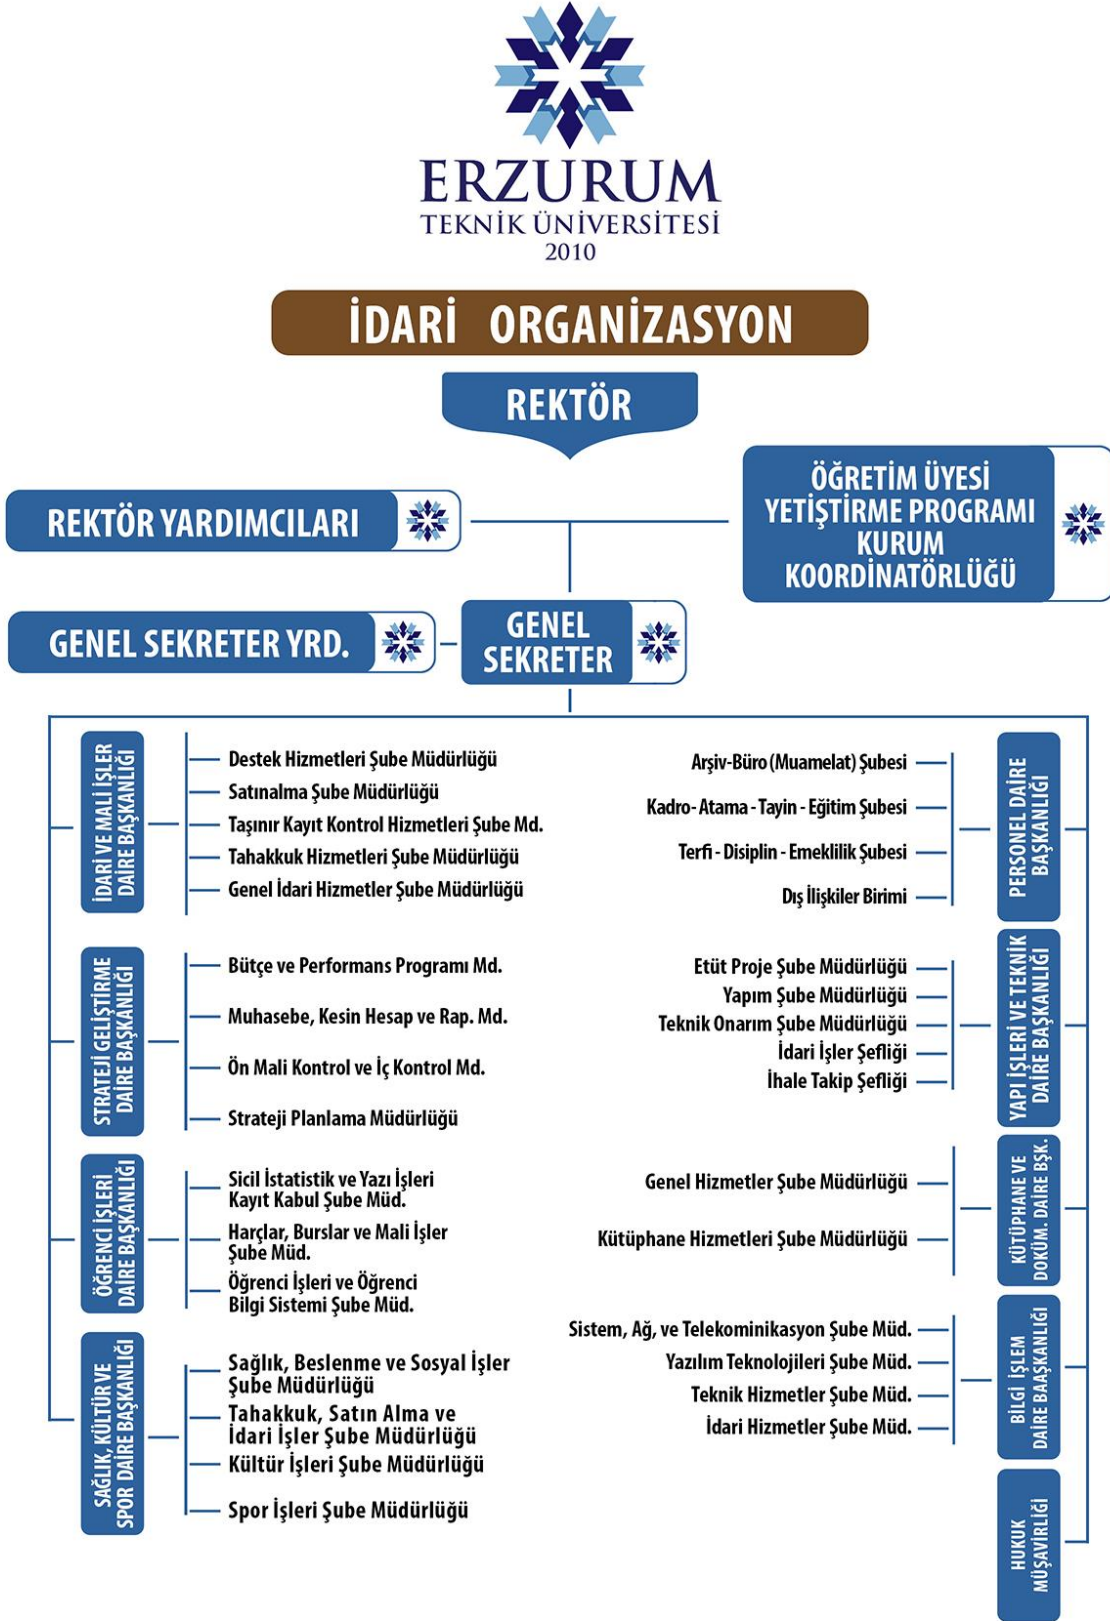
ERZURUM
TEKNİK ÜNİVERSİTESİ
2010

İDARİ ORGANİZASYON

REKTÖR

REKTÖR YARDIMCILARI

ÖĞRETİM ÜYESİ YETİŞTİRME PROGRAMI KURUM KOORDİNATÖRLÜĞÜ

GENEL SEKRETER YRD.

GENEL SEKRETER

İDARİ VE MALİ İŞLER DAİRE BAŞKANLIĞI
Destek Hizmetleri Şube Müdürlüğü
Satınalma Şube Müdürlüğü
Taşınır Kayıt Kontrol Hizmetleri Şube Md.
Tahakkuk Hizmetleri Şube Müdürlüğü
Genel İdari Hizmetler Şube Müdürlüğü

STRATEJİ GELİŞTİRME DAİRE BAŞKANLIĞI
Bütçe ve Performans Programı Md.
Muhasebe, Kesin Hesap ve Rap. Md.
Ön Mali Kontrol ve İç Kontrol Md.
Strateji Planlama Müdürlüğü

ÖĞRENCİ İŞLERİ DAİRE BAŞKANLIĞI
Sicil İstatistik ve Yazı İşleri Kayıt Kabul Şube Müd.
Harçlar, Burslar ve Mali İşler Şube Müd.
Öğrenci İşleri ve Öğrenci Bilgi Sistemi Şube Müd.

SAĞLIK, KÜLTÜR VE SPOR DAİRE BAŞKANLIĞI
Sağlık, Beslenme ve Sosyal İşler Şube Müdürlüğü
Tahakkuk, Satın Alma ve İdari İşler Şube Müdürlüğü
Kültür İşleri Şube Müdürlüğü
Spor İşleri Şube Müdürlüğü

PERSONEL DAİRE BAŞKANLIĞI
Arşiv-Büro (Muamelat) Şubesi
Kadro- Atama - Tayin - Eğitim Şubesi
Terfi - Disiplin - Emeklilik Şubesi
Dış İlişkiler Birimi

YAPI İŞLERİ VE TEKNİK DAİRE BAŞKANLIĞI
Etüt Proje Şube Müdürlüğü
Yapım Şube Müdürlüğü
Teknik Onarım Şube Müdürlüğü
İdari İşler Şefliği
İhale Takip Şefliği

KÜTÜPHANE VE DOKÜM. DAİRE BŞK.
Genel Hizmetler Şube Müdürlüğü
Kütüphane Hizmetleri Şube Müdürlüğü

BİLGİ İŞLEM DAİRE BAAŞKANLIĞI
Sistem, Ağ, ve Telekominikasyon Şube Müd.
Yazılım Teknolojileri Şube Müd.
Teknik Hizmetler Şube Müd.
İdari Hizmetler Şube Müd.

HUKUK MÜŞAVİRLİĞİ